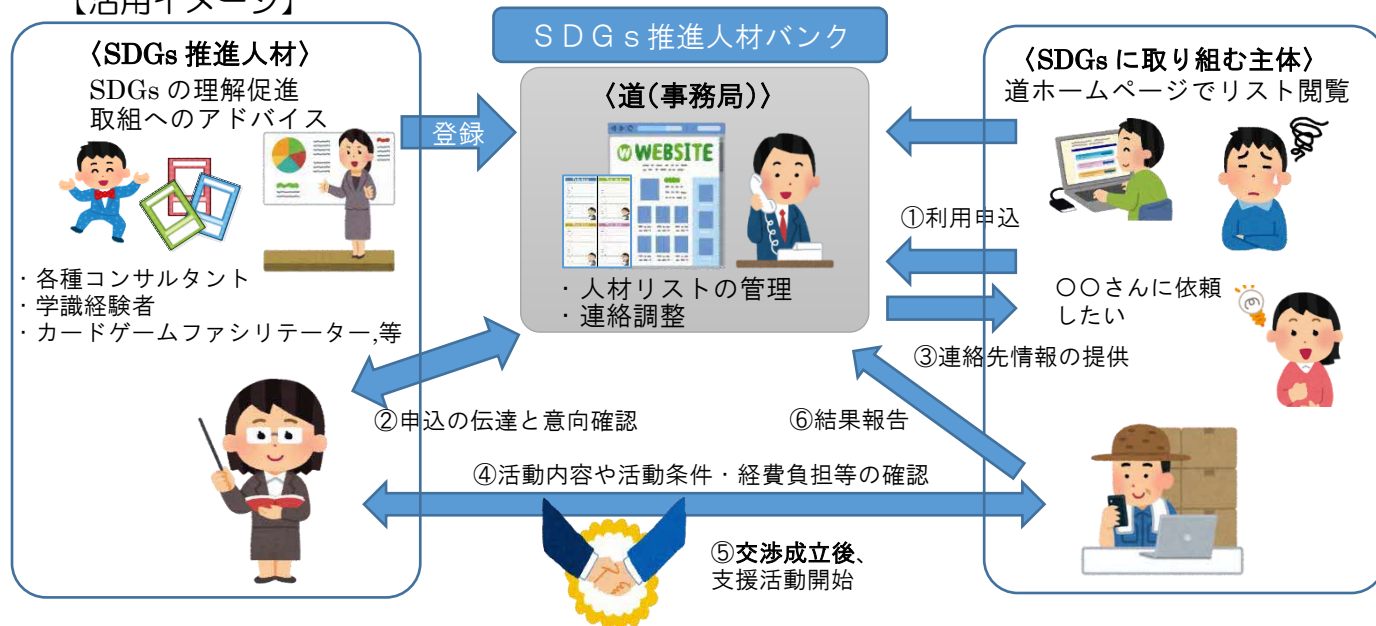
【活用イメージ】

SDGs推進人材バンク

〈SDGs 推進人材〉
SDGs の理解促進
取組へのアドバイス

・各種コンサルタント
・学識経験者
・カードゲームファシリテーター,等

登録

〈道(事務局)〉

WEBSITE

・人材リストの管理
・連絡調整

〈SDGs に取り組む主体〉
道ホームページでリスト閲覧

①利用申込

〇〇さんに依頼したい

③連絡先情報の提供

②申込の伝達と意向確認

⑥結果報告

④活動内容や活動条件・経費負担等の確認

⑤交渉成立後、
支援活動開始